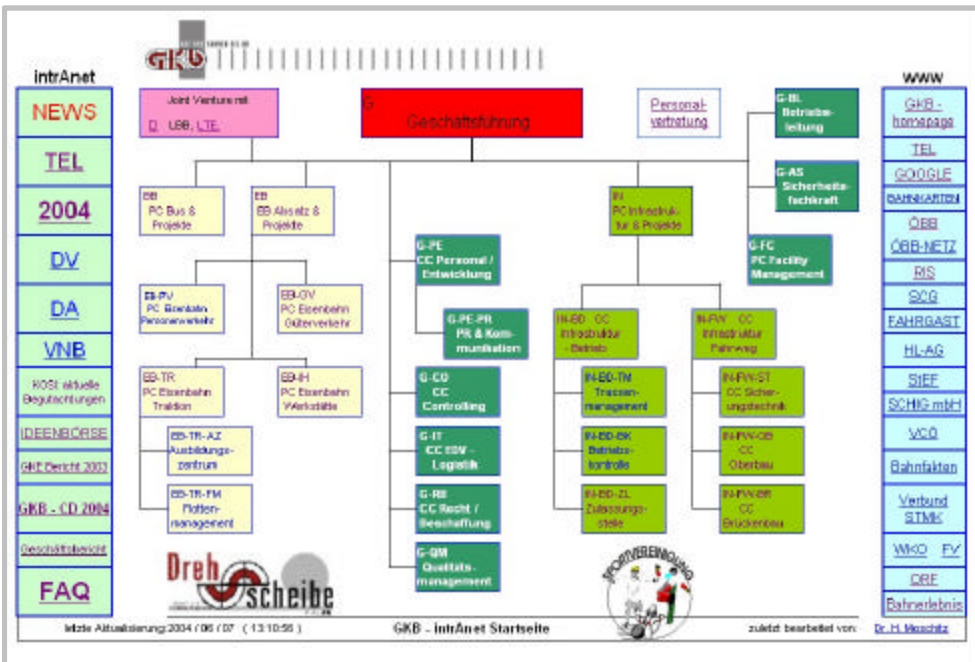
GKB

intrAnet

NEWS

TEL

2004

DV

DA

VNB

KOSt aktuelle Begutachtungen

IDEENBÖRSE

GKB Bericht 2003

GKB - CD 2004

Geschäftsbericht

FAQ

Joint Venture mit
D LSB, LTE.

G
Geschäftsführung

Personalvertretung

G-BL Betriebsleitung

G-AS Sicherheitsfachkraft

G-FC PC Facility Management

EB PC Bus & Projekte

EB EB Absatz & Projekte

EB-PV PC Eisenbahn Personenverkehr

EB-GV PC Eisenbahn Güterverkehr

EB-TR PC Eisenbahn Traktion

EB-IH PC Eisenbahn Werkstätte

EB-TR-AZ Ausbildungszentrum

EB-TR-FM Flottenmanagement

G-PE CC Personal / Entwicklung

G-PE-PR PR & Kommunikation

G-CO CC Controlling

G-IT CC EDV - Logistik

G-RB CC Recht / Beschaffung

G-QM Qualitätsmanagement

IN PC Infrastruktur & Projekte

IN-BD CC Infrastruktur - Betrieb

IN-FW CC Infrastruktur Fahrweg

IN-BD-TM Trassenmanagement

IN-BD-BK Betriebskontrolle

IN-BD-ZL Zulassungsstelle

IN-FW-ST CC Sicherungstechnik

IN-FW-OB CC Oberbau

IN-FW-BR CC Brückenbau

Dreh scheibe

SPORTVEREINIGUNG

WWW

GKB - homepage

TEL

GOOGLE

BAHNKARTEN

ÖBB

ÖBB-NETZ

RIS

SCG

FAHRGAST

HL-AG

StEF

SCHIG mbH

VCÖ

Bahnfakten

Verbund STMK

WKO FV

ORF

Bahnerlebnis

letzte Aktualisierung: 2004 / 06 / 07 ( 13:10:56 )

GKB - intrAnet Startseite

zuletzt bearbeitet von: Dr. H. Meschitz